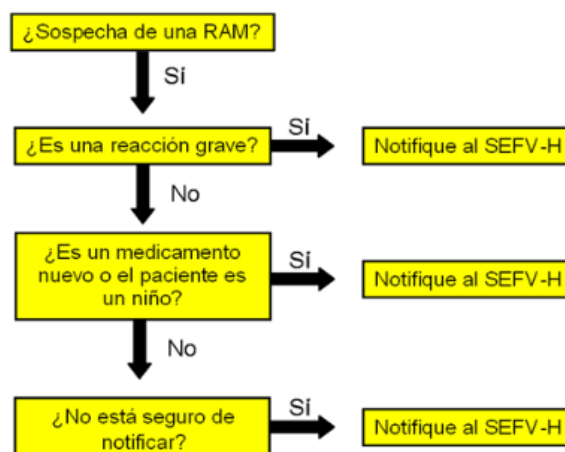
¿Sospecha de una RAM?

Sí

¿Es una reacción grave?

Sí

Notifique al SEFV-H

No

¿Es un medicamento nuevo o el paciente es un niño?

Sí

Notifique al SEFV-H

No

¿No está seguro de notificar?

Sí

Notifique al SEFV-H